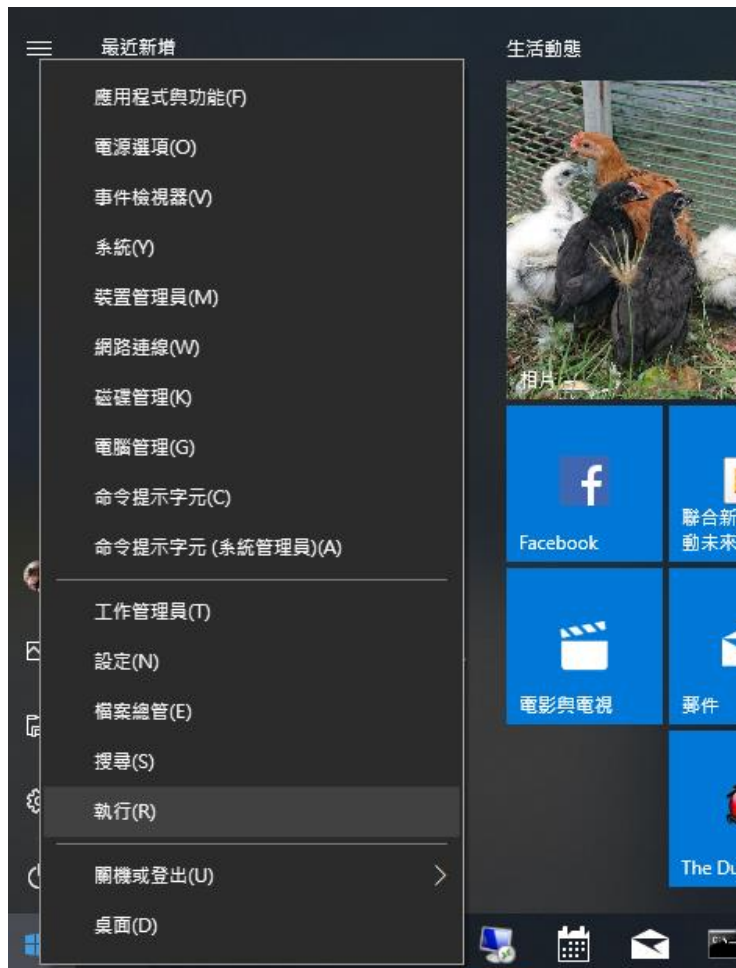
最近新增

生活動態

應用程式與功能(F)

電源選項(O)

事件檢視器(V)

系統(Y)

裝置管理員(M)

網路連線(W)

磁碟管理(K)

電腦管理(G)

命令提示字元(C)

命令提示字元 (系統管理員)(A)

工作管理員(T)

設定(N)

檔案總管(E)

搜尋(S)

執行(R)

關機或登出(U)

桌面(D)

相片

Facebook

聯合新

動未來

電影與電視

郵件

The Du